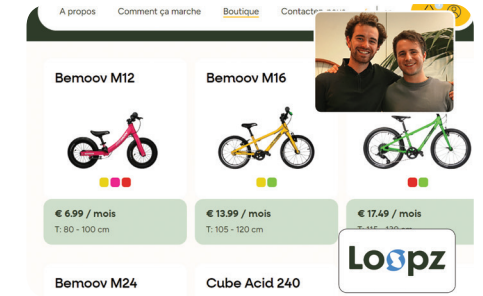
A propos
Comment ça marche
Boutique
Contactez-nous

Bemoov M12
€ 6.99 / mois
T: 80 - 100 cm

Bemoov M16
€ 13.99 / mois
T: 105 - 120 cm

€ 17.49 / mois
T: 120 - 135 cm

Bemoov M24

Cube Acid 240

Loopz